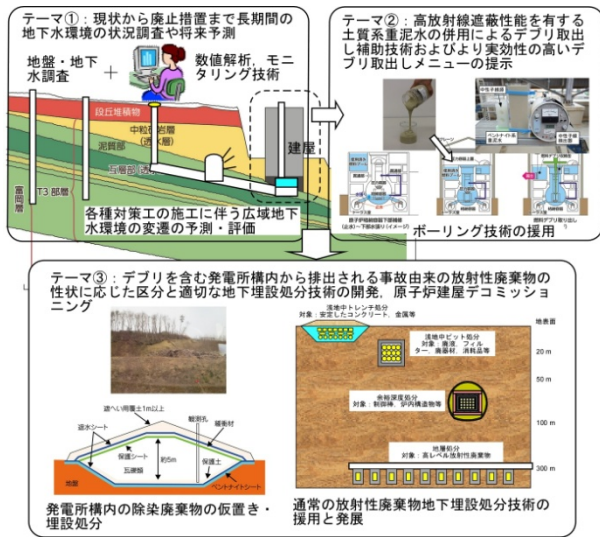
テーマ①：現状から廃止措置まで長期間の地下水環境の状況調査や将来予測

地盤・地下水調査

＋

数値解析，モニタリング技術

段丘堆積物

中粒砂岩層（透水層）

泥質部

互層部

富岡層

T3 部層

建屋

各種対策工の施工に伴う広域地下水環境の変遷の予測・評価

テーマ②：高放射線遮蔽性能を有する土質系重泥水の併用によるデブリ取出し補助技術およびより実効性の高いデブリ取出しメニューの提示

ボーリング技術の採用

テーマ③：デブリを含む発電所構内から排出される事故由来の放射性廃棄物の性状に応じた区分と適切な地下埋設処分技術の開発，原子炉建屋デコミッショニング

遮へい用覆土1m以上

観測孔

緩衝材

遮水シート

保護シート

保護土

約5m

五層部

ベントナイトシート

発電所構内の除染廃棄物の仮置き・埋設処分

浅地中トレンチ処分
対象：安定したコンクリート、金属等

地表面

浅地中ピット処分
対象：廃液、フィルター、廃器材、消耗品等

20 m

50 m

余裕深度処分
対象：制御棒、炉内構造物等

100 m

地層処分
対象：高レベル放射性廃棄物

300 m

通常の放射性廃棄物地下埋設処分技術の採用と発展